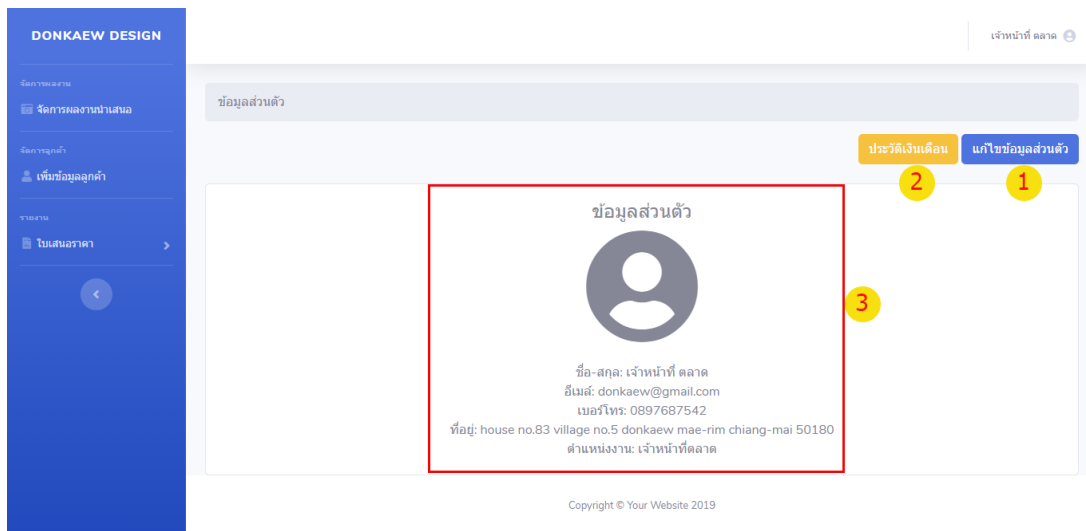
DONKAEW DESIGN

จัดการผลงาน

จัดการผลงานนำเสนอ

จัดการลูกค้า

เพิ่มข้อมูลลูกค้า

รายงาน

ใบเสนอราคา

เจ้าหน้าที่ ตลาด

ข้อมูลส่วนตัว

ประวัติเงินเดือน

แก้ไขข้อมูลส่วนตัว

2

1

ข้อมูลส่วนตัว

3

ชื่อ-สกุล: เจ้าหน้าที่ ตลาด
อีเมล์: donkaew@gmail.com
เบอร์โทร: 0897687542
ที่อยู่: house no.83 village no.5 donkaew mae-rim chiang-mai 50180
ตำแหน่งงาน: เจ้าหน้าที่ตลาด

Copyright © Your Website 2019